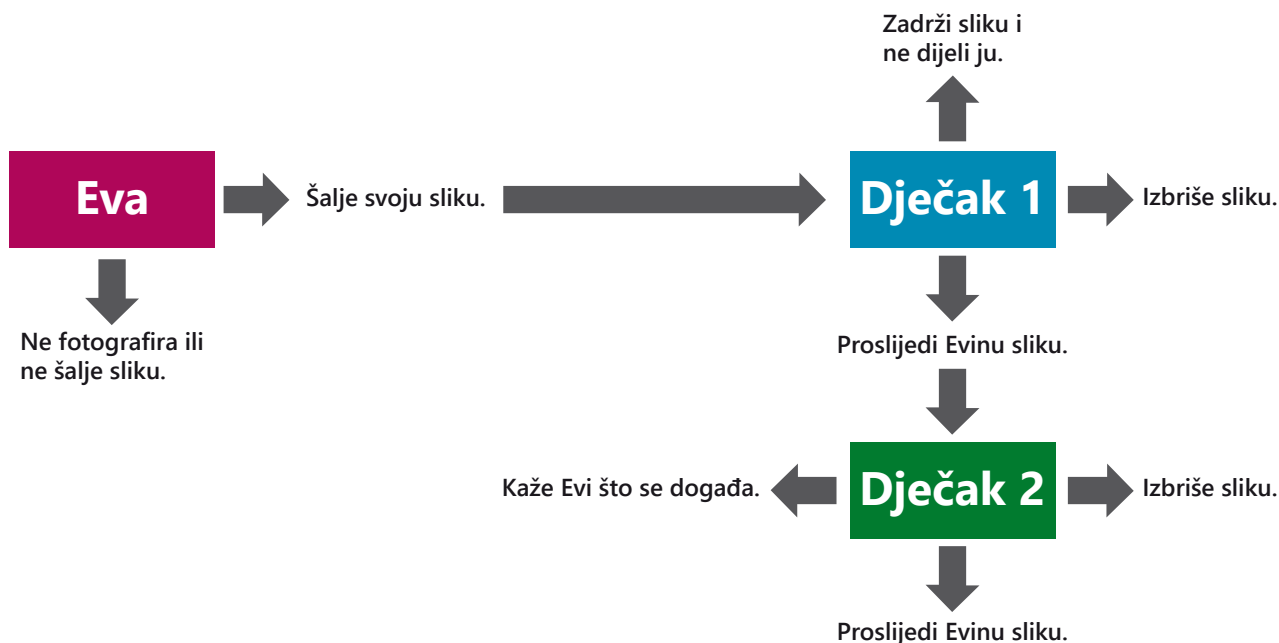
Zadrži sliku i ne dijeli ju.

Eva

Šalje svoju sliku.

Dječak 1

Izbriše sliku.

Ne fotografira ili ne šalje sliku.

Proslijedi Evinu sliku.

Kaže Evi što se događa.

Dječak 2

Izbriše sliku.

Proslijedi Evinu sliku.